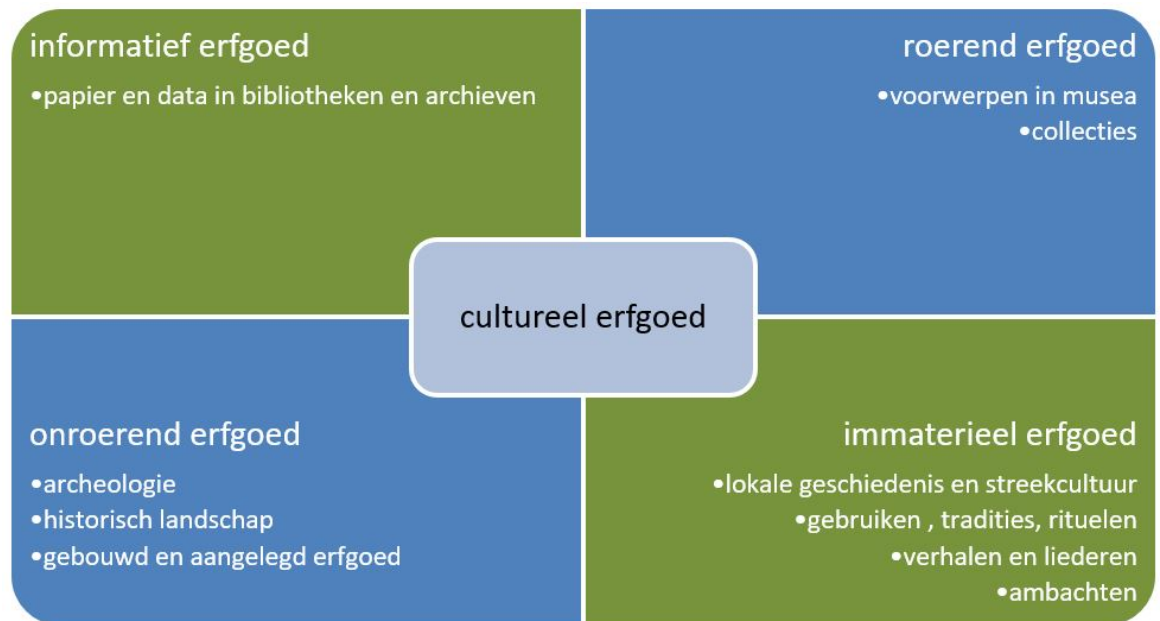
informatief erfgoed
•papier en data in bibliotheken en archieven

roerend erfgoed
•voorwerpen in musea
•collecties

cultureel erfgoed

onroerend erfgoed
•archeologie
•historisch landschap
•gebouwd en aangelegd erfgoed

immaterieel erfgoed
•lokale geschiedenis en streekcultuur
•gebruiken , tradities, rituelen
•verhalen en liederen
•ambachten